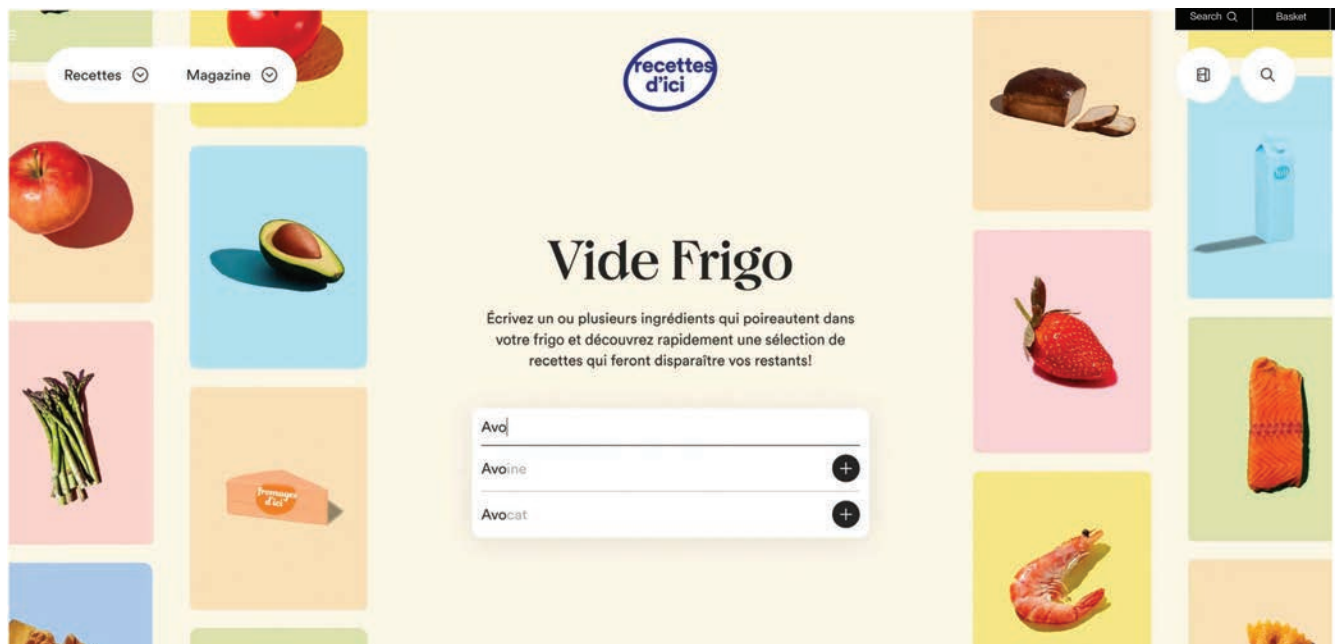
Search Basket

Recettes Magazine

recettes d'ici

Vide Frigo

Écrivez un ou plusieurs ingrédients qui poireautent dans votre frigo et découvrez rapidement une sélection de recettes qui feront disparaître vos restants!

Avo

Avoine

Avocat

fromages d'ici